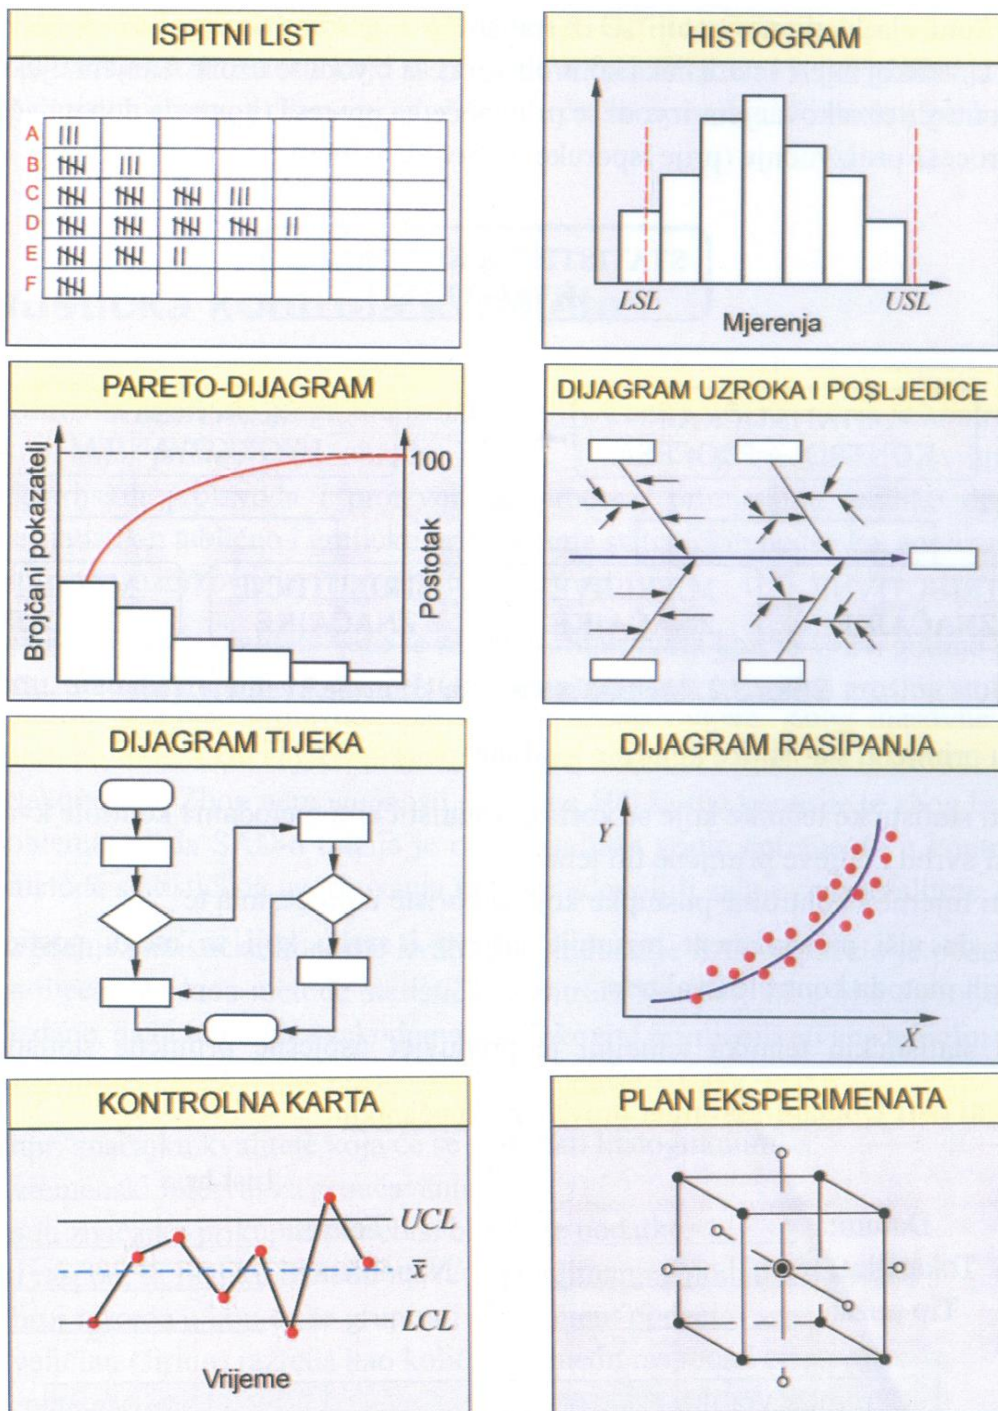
ISPITNI LIST

A
B
C
D
E
F

HISTOGRAM

LSL
USL
Mjerenja

PARETO-DIJAGRAM

Brojčani pokazatelj
100
Postotak

DIJAGRAM UZROKA I POSLJEDICE

DIJAGRAM TIJEKA

DIJAGRAM RASIPANJA

Y
X

KONTROLNA KARTA

UCL
$\bar{x}$
LCL
Vrijeme

PLAN EKSPERIMENATA